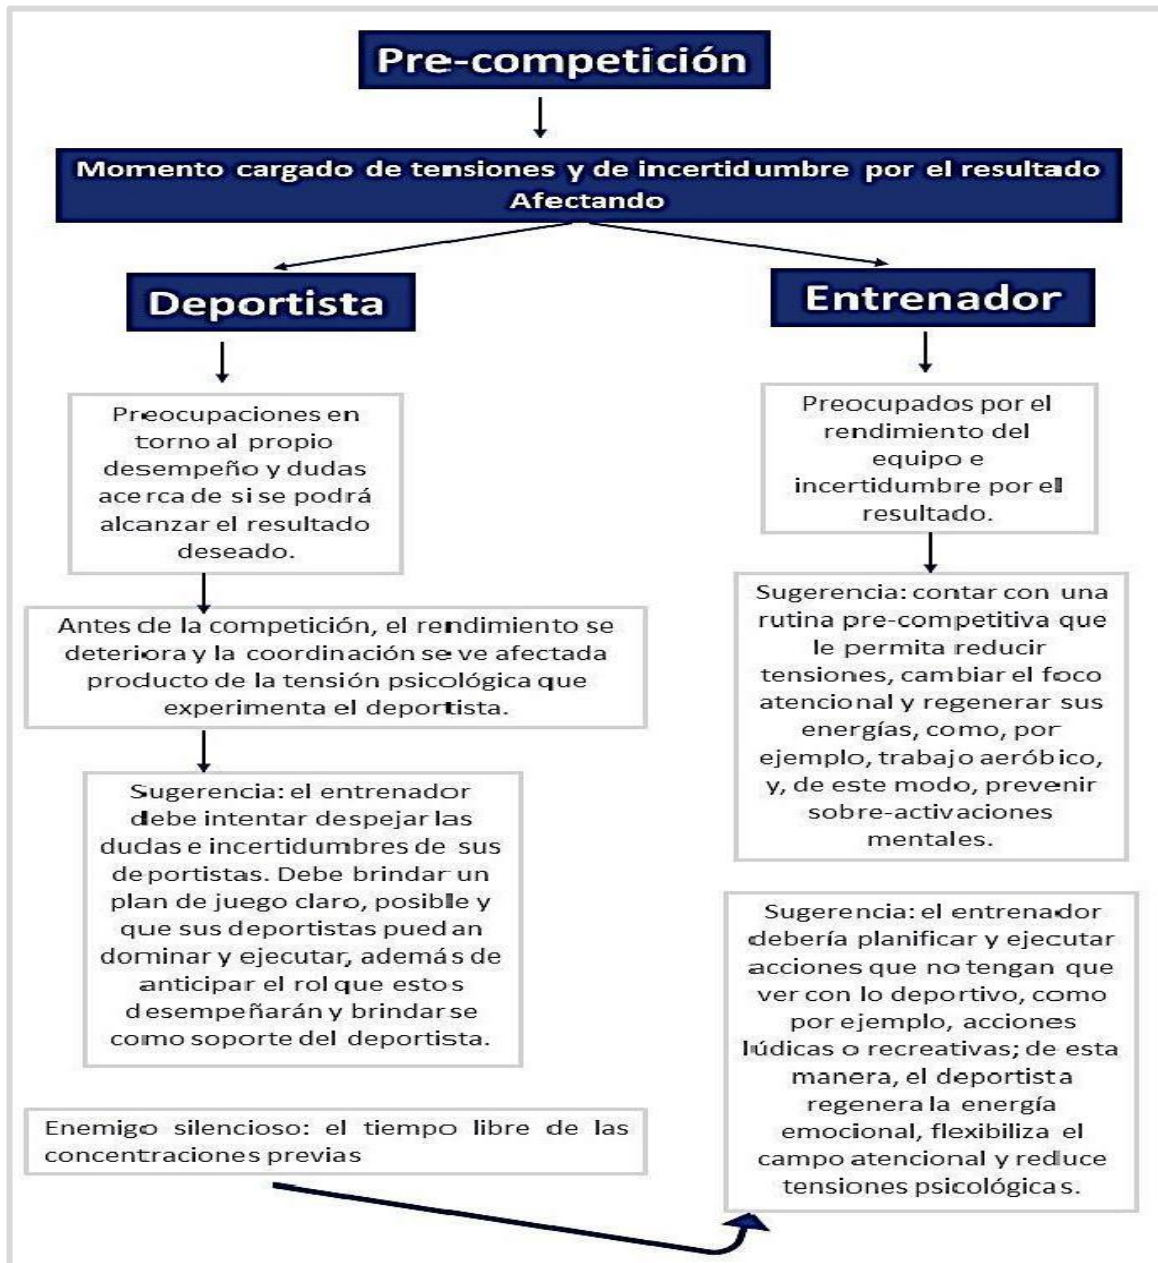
Pre-competición

Momento cargado de tensiones y de incertidumbre por el resultado Afectando

Deportista

Preocupaciones en torno al propio desempeño y dudas acerca de si se podrá alcanzar el resultado deseado.

Antes de la competición, el rendimiento se deteriora y la coordinación se ve afectada producto de la tensión psicológica que experimenta el deportista.

Sugerencia: el entrenador debe intentar despejar las dudas e incertidumbres de sus deportistas. Debe brindar un plan de juego claro, posible y que sus deportistas puedan dominar y ejecutar, además de anticipar el rol que estos desempeñarán y brindarse como soporte del deportista.

Enemigo silencioso: el tiempo libre de las concentraciones previas

Entrenador

Preocupados por el rendimiento del equipo e incertidumbre por el resultado.

Sugerencia: contar con una rutina pre-competitiva que le permita reducir tensiones, cambiar el foco atencional y regenerar sus energías, como, por ejemplo, trabajo aeróbico, y, de este modo, prevenir sobre-activaciones mentales.

Sugerencia: el entrenador debería planificar y ejecutar acciones que no tengan que ver con lo deportivo, como por ejemplo, acciones lúdicas o recreativas; de esta manera, el deportista regenera la energía emocional, flexibiliza el campo atencional y reduce tensiones psicológicas.